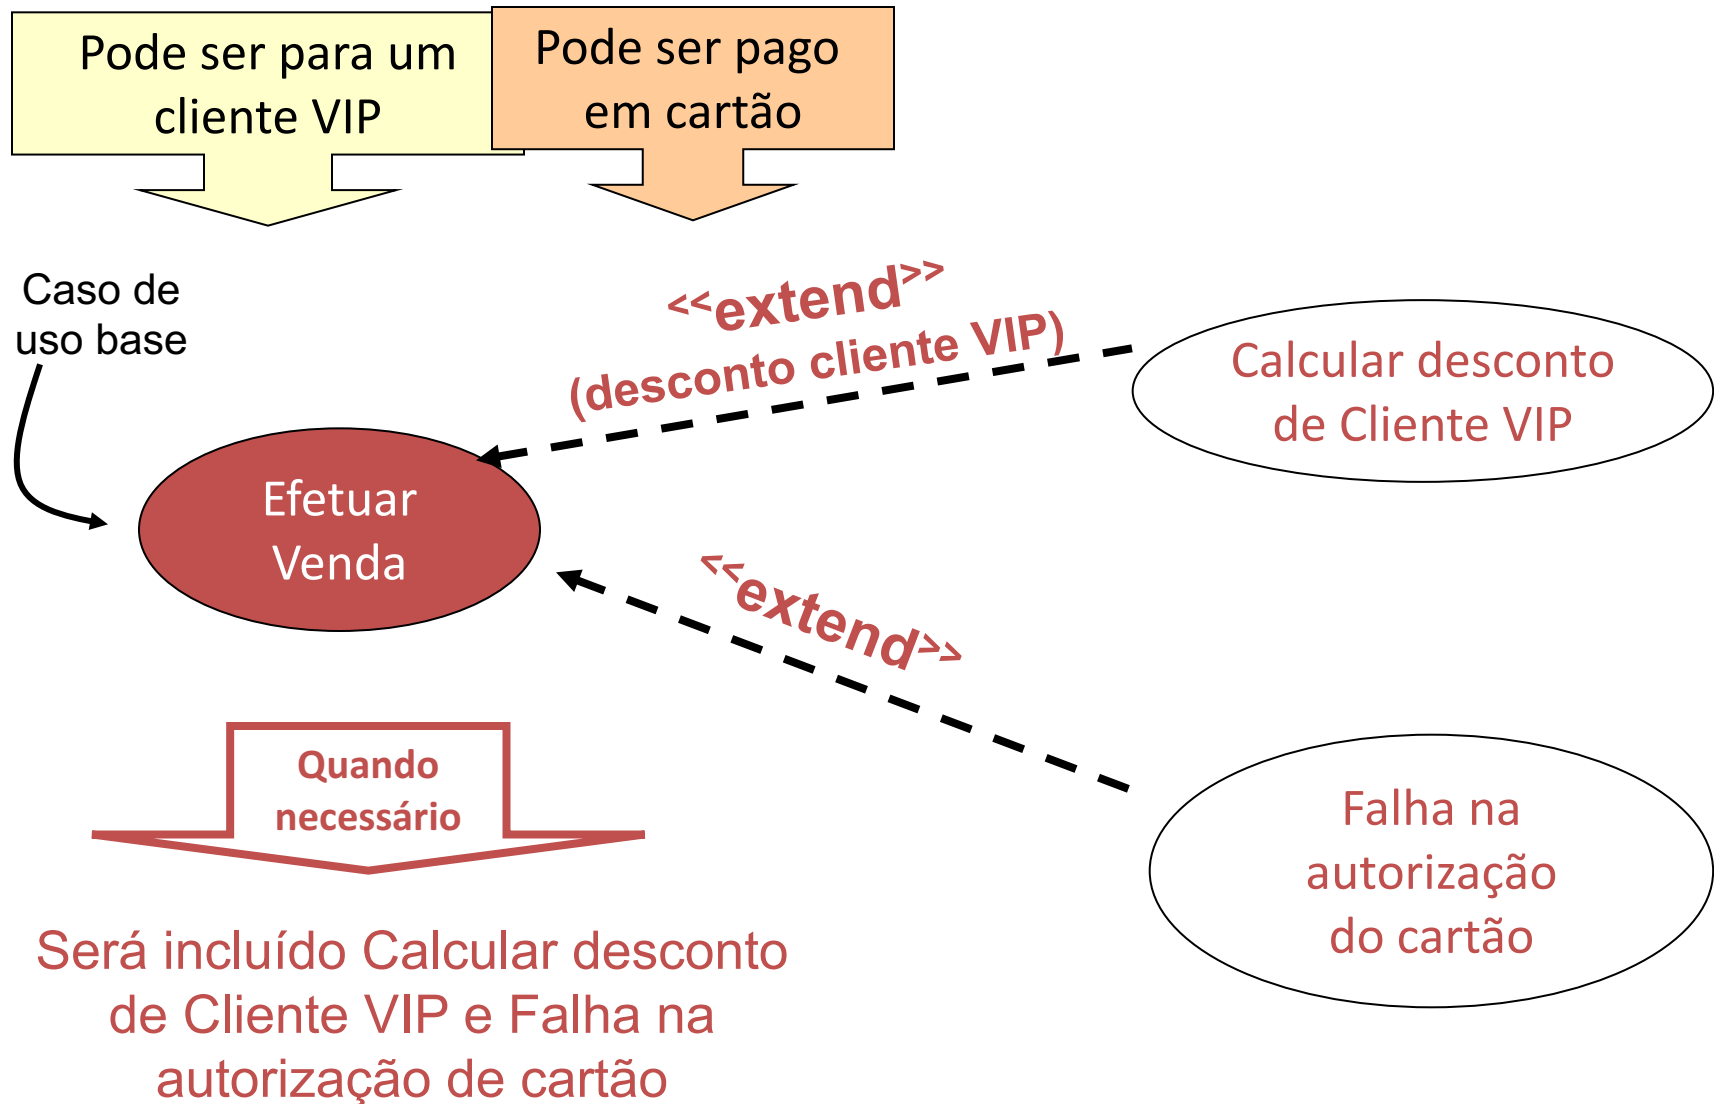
Pode ser para um cliente VIP

Pode ser pago em cartão

Caso de uso base

<<extend>>
(desconto cliente VIP)

Calcular desconto de Cliente VIP

Efetuar Venda

<<extend>>

Quando necessário

Falha na autorização do cartão

Será incluído Calcular desconto de Cliente VIP e Falha na autorização de cartão